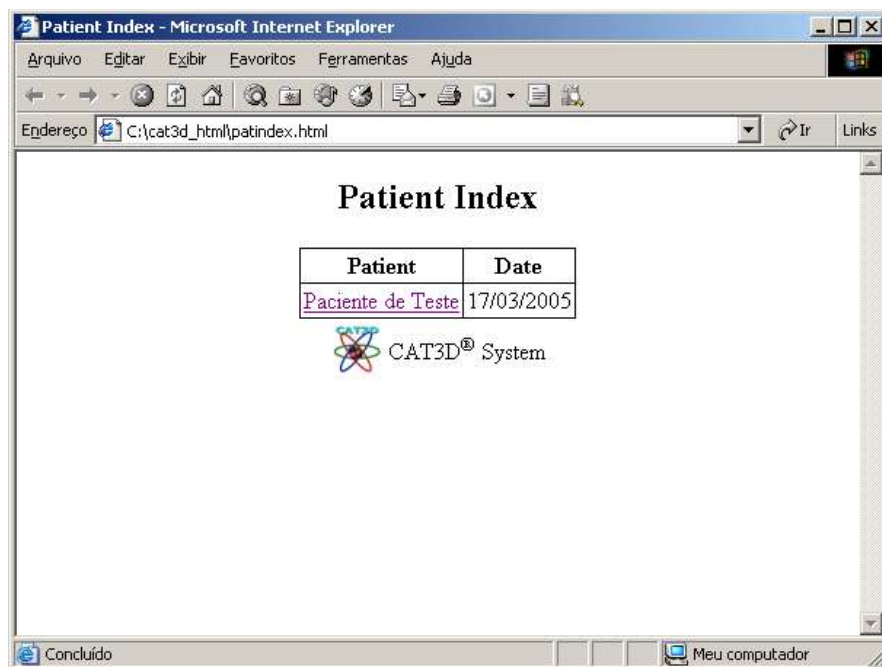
Patient Index - Microsoft Internet Explorer

Arquivo Editar Exibir Favoritos Ferramentas Ajuda

Endereço C:\cat3d_html\patindex.html

Ir Links

Patient Index

| Patient | Date |
|---|---|
| Paciente de Teste | 17/03/2005 |

CAT3D

CAT3D® System

Concluído

Meu computador